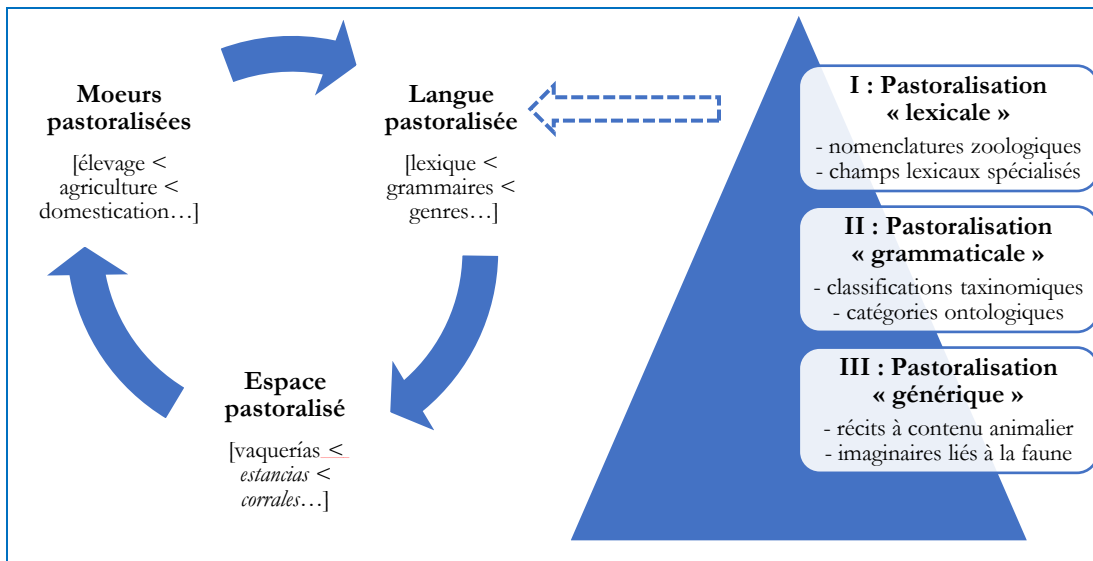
**Moeurs pastoralisées**

[élevage < agriculture < domestication…]

**Langue pastoralisée**

[lexique < grammaires < genres…]

**Espace pastoralisé**

[vaquerías < *estancias* < *corrales*…]

**I : Pastoralisation « lexicale »**

- nomenclatures zoologiques
- champs lexicaux spécialisés

**II : Pastoralisation « grammaticale »**

- classifications taxinomiques
- catégories ontologiques

**III : Pastoralisation « générique »**

- récits à contenu animalier
- imaginaires liés à la faune